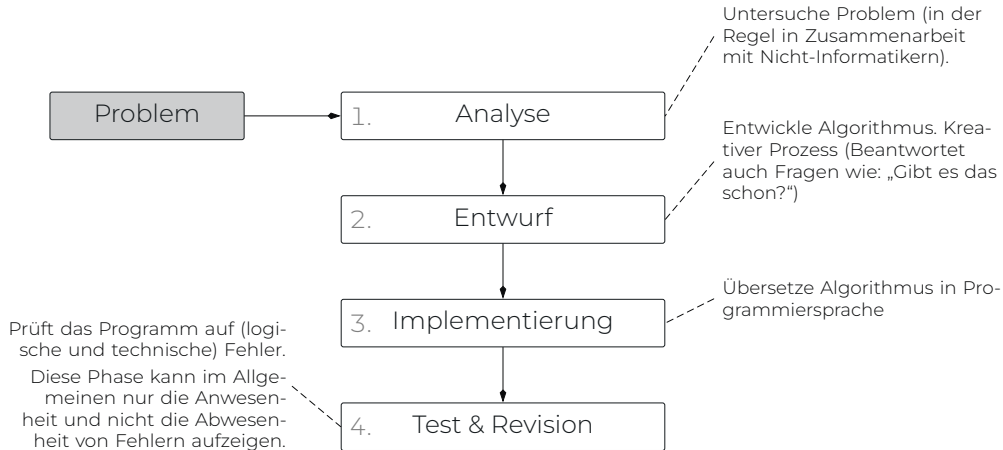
Untersuche Problem (in der Regel in Zusammenarbeit mit Nicht-Informatikern).

Problem

1. Analyse

Entwickle Algorithmus. Kreativer Prozess (Beantwortet auch Fragen wie: „Gibt es das schon?“)

2. Entwurf

Übersetze Algorithmus in Programmiersprache

Prüft das Programm auf (logische und technische) Fehler.

3. Implementierung

Diese Phase kann im Allgemeinen nur die Anwesenheit und nicht die Abwesenheit von Fehlern aufzeigen.

4. Test & Revision